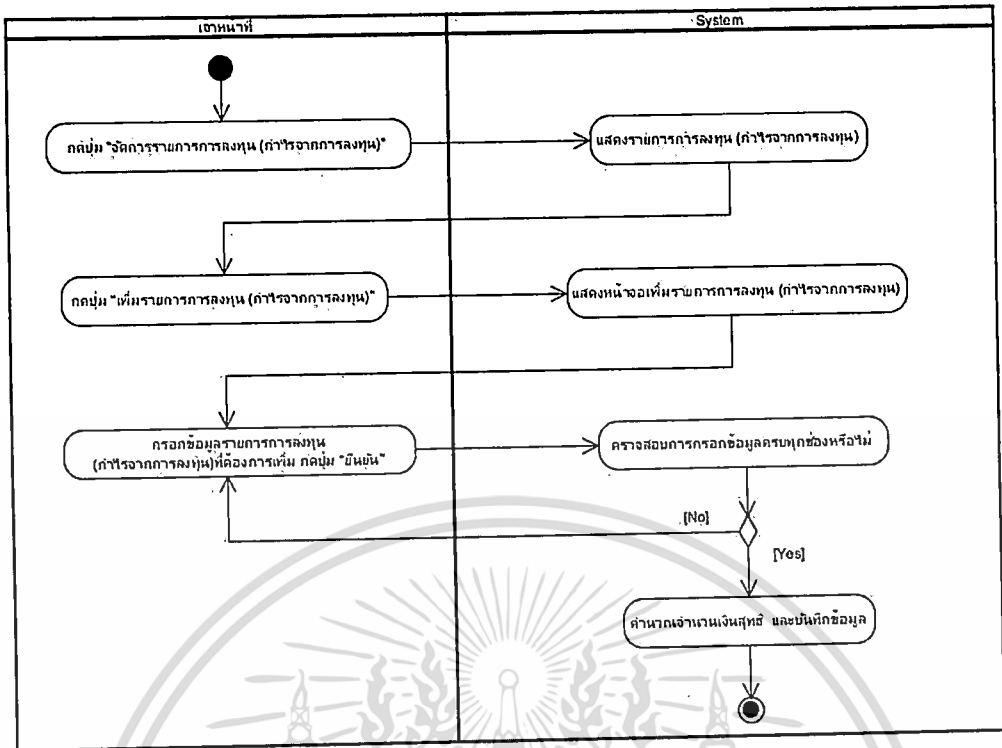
| เจ้าหน้าที่ | System |
|---|---|

กดปุ่ม "จัดการรายการการลงทุน (กำไรจากการลงทุน)"

แสดงรายการการลงทุน (กำไรจากการลงทุน)

กดปุ่ม "เพิ่มรายการการลงทุน (กำไรจากการลงทุน)"

แสดงหน้าจอเพิ่มรายการการลงทุน (กำไรจากการลงทุน)

กรอกข้อมูลรายการการลงทุน (กำไรจากการลงทุน)ที่ต้องการเพิ่ม กดปุ่ม "ยืนยัน"

ตรวจสอบการกรอกข้อมูลครบทุกช่องหรือไม่

[No]

[Yes]

คำนวณจำนวนเงินสุทธิ และบันทึกข้อมูล